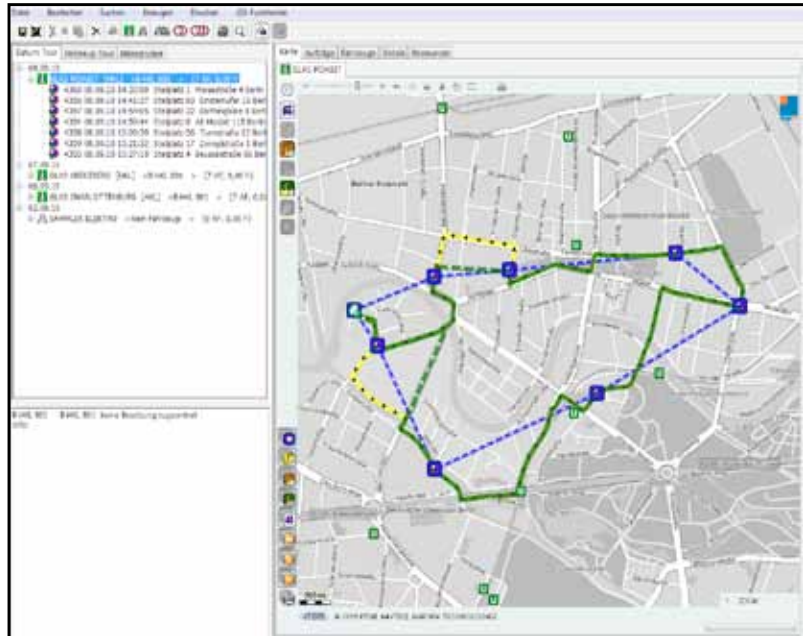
Datei Bearbeiten Suchen Anzeigen Einfügen GIS-Funktionen

Datum Tour | Fahrzeug Tour | Aktivitäten

Karte | Aufträge | Fahrzeuge | Details | Ressourcen

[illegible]

Berliner Botanischer

K350 08.08.13 14:20:00 Stellplatz 1 Moselstraße 4 Berlin
K350 08.08.13 14:41:27 Stellplatz 2 Gindstraße 11 Berlin
K357 08.08.13 14:59:05 Stellplatz 22 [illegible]
K356 08.08.13 14:50:44 Stellplatz 6 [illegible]
K358 08.08.13 15:00:58 Stellplatz 56 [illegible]
K359 08.08.13 15:20:32 Stellplatz 17 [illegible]
K352 08.08.13 15:27:23 Stellplatz 4 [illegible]

07.08.13
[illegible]
08.08.13
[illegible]
02.08.13
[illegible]

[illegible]

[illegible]